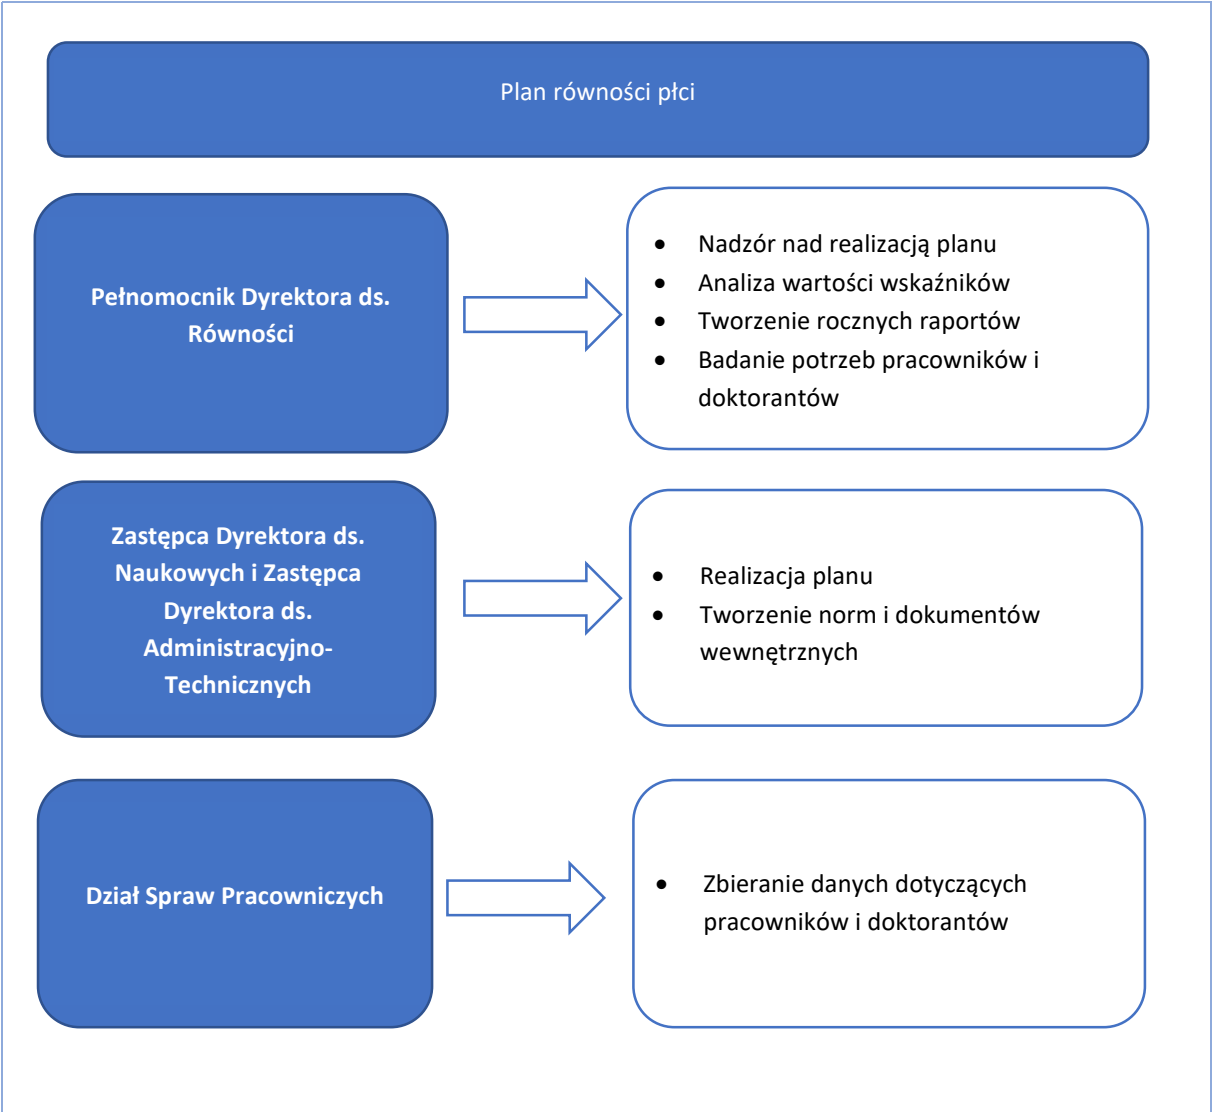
Plan równości płci

Pełnomocnik Dyrektora ds. Równości

- Nadzór nad realizacją planu
- Analiza wartości wskaźników
- Tworzenie rocznych raportów
- Badanie potrzeb pracowników i doktorantów

Zastępca Dyrektora ds. Naukowych i Zastępca Dyrektora ds. Administracyjno-Technicznych

- Realizacja planu
- Tworzenie norm i dokumentów wewnętrznych

Dział Spraw Pracowniczych

- Zbieranie danych dotyczących pracowników i doktorantów